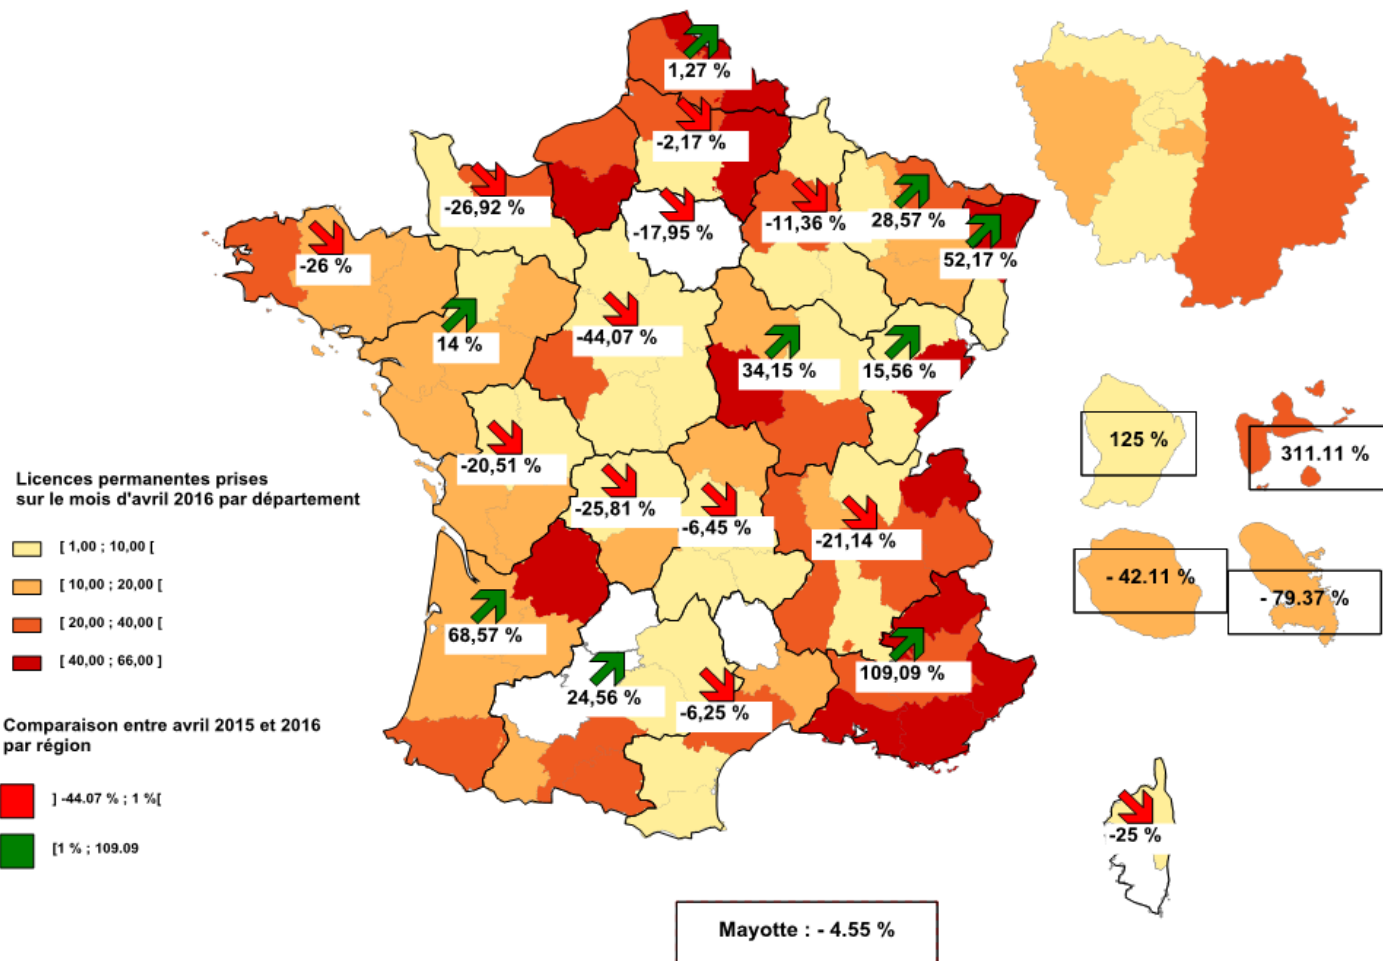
1,27 %

-2,17 %

-26,92 %

-17,95 %

-11,36 %

28,57 %

52,17 %

-26 %

14 %

-44,07 %

34,15 %

15,56 %

-20,51 %

-25,81 %

-6,45 %

-21,14 %

68,57 %

24,56 %

-6,25 %

109,09 %

125 %

311.11 %

- 42.11 %

- 79.37 %

-25 %

Licences permanentes prises sur le mois d'avril 2016 par département

[ 1,00 ; 10,00 [

[ 10,00 ; 20,00 [

[ 20,00 ; 40,00 [

[ 40,00 ; 66,00 ]

Comparaison entre avril 2015 et 2016 par région

] -44.07 % ; 1 %[

[1 % ; 109.09

Mayotte : - 4.55 %